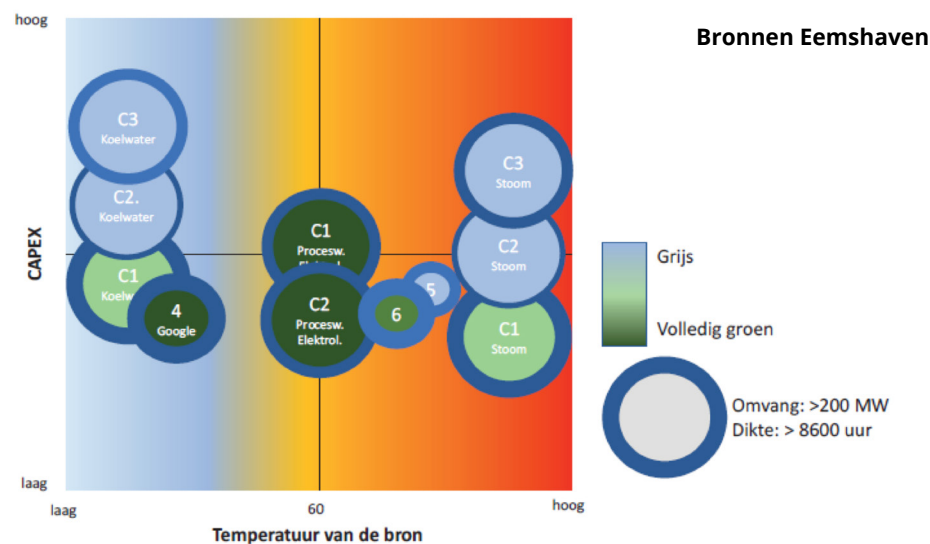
hoog

Bronnen Eemshaven

C3
Koelwater

C2.
Koelwater

C1
Koelw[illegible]

4
Google

C1
Procesw.
Elektrol.

C2
Procesw.
Elektrol.

6

5

C3
Stoom

C2
Stoom

C1
Stoom

CAPEX

Grijs

Volledig groen

Omvang: >200 MW
Dikte: > 8600 uur

laag

laag

60

hoog

Temperatuur van de bron